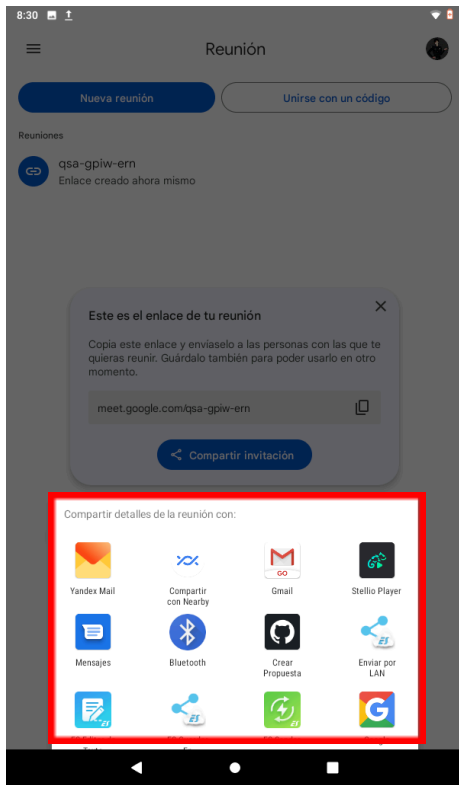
8:30

Reunión

Nueva reunión

Unirse con un código

Reuniones

qsa-gpiw-ern
Enlace creado ahora mismo

Este es el enlace de tu reunión

Copia este enlace y envíaselo a las personas con las que te quieras reunir. Guárdalo también para poder usarlo en otro momento.

meet.google.com/qsa-gpiw-ern

Compartir invitación

Compartir detalles de la reunión con:

Yandex Mail

Compartir con Nearby

Gmail

Stellio Player

Mensajes

Bluetooth

Crear Propuesta

Enviar por LAN

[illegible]

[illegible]

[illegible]

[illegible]